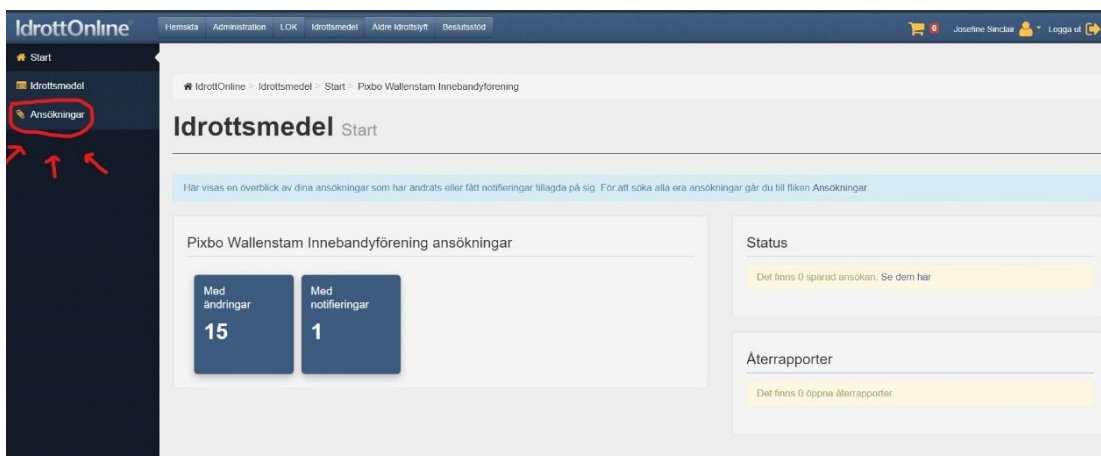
IdrottOnline

Hemsida Administration LOK Idrottsmedel Äldre Idrottslyft Beslutsstöd

0 Josefine Sinclair Logga ut

Start

Idrottsmedel

Ansökningar

IdrottOnline > Idrottsmedel > Start > Pixbo Wallenstam Innebandyförening

Idrottsmedel Start

Här visas en överblick av dina ansökningar som har ändrats eller fått notifieringar tillagda på sig. För att söka alla era ansökningar går du till fliken Ansökningar.

Pixbo Wallenstam Innebandyförening ansökningar

Med ändringar
15

Med notifieringar
1

Status

Det finns 0 sparad ansökan. Se dem här

Återrapporter

Det finns 0 öppna återrapporter.